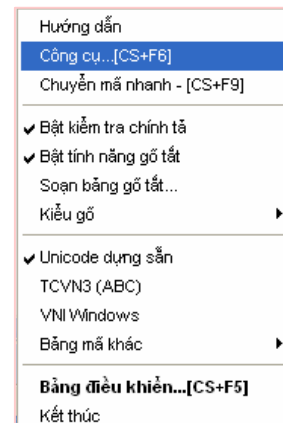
Hướng dẫn
Công cụ...[CS+F6]
Chuyển mã nhanh - [CS+F9]

Bật kiểm tra chính tả
Bật tính năng gõ tắt
Soạn bảng gõ tắt...
Kiểu gõ

Unicode dựng sẵn
TCVN3 (ABC)
VNI Windows
Bảng mã khác

Bảng điều khiển...[CS+F5]
Kết thúc